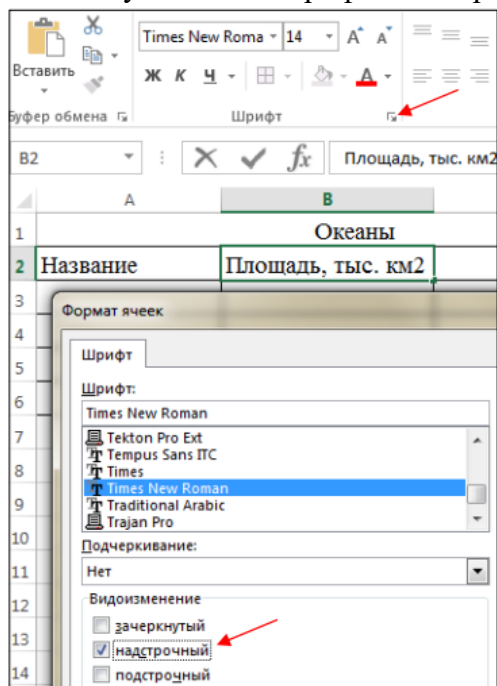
Вставить
Times New Roma 14 A A
Ж К Ч A
Буфер обмена
Шрифт
B2
$f_x$
Площадь, тыс. км2

| | A | B |
|---|---|---|
| 1 | | Океаны |
| 2 | Название | Площадь, тыс. км2 |
| 3 | | |
| 4 | | |
| 5 | | |
| 6 | | |
| 7 | | |
| 8 | | |
| 9 | | |
| 10 | | |
| 11 | | |
| 12 | | |
| 13 | | |
| 14 | | |

Формат ячеек
Шрифт
Шрифт:
Times New Roman
Tekton Pro Ext
Tempus Sans ITC
Times
Times New Roman
Traditional Arabic
Trajan Pro
Подчеркивание:
Нет
Видоизменение
зачеркнутый
надстрочный
подстрочный